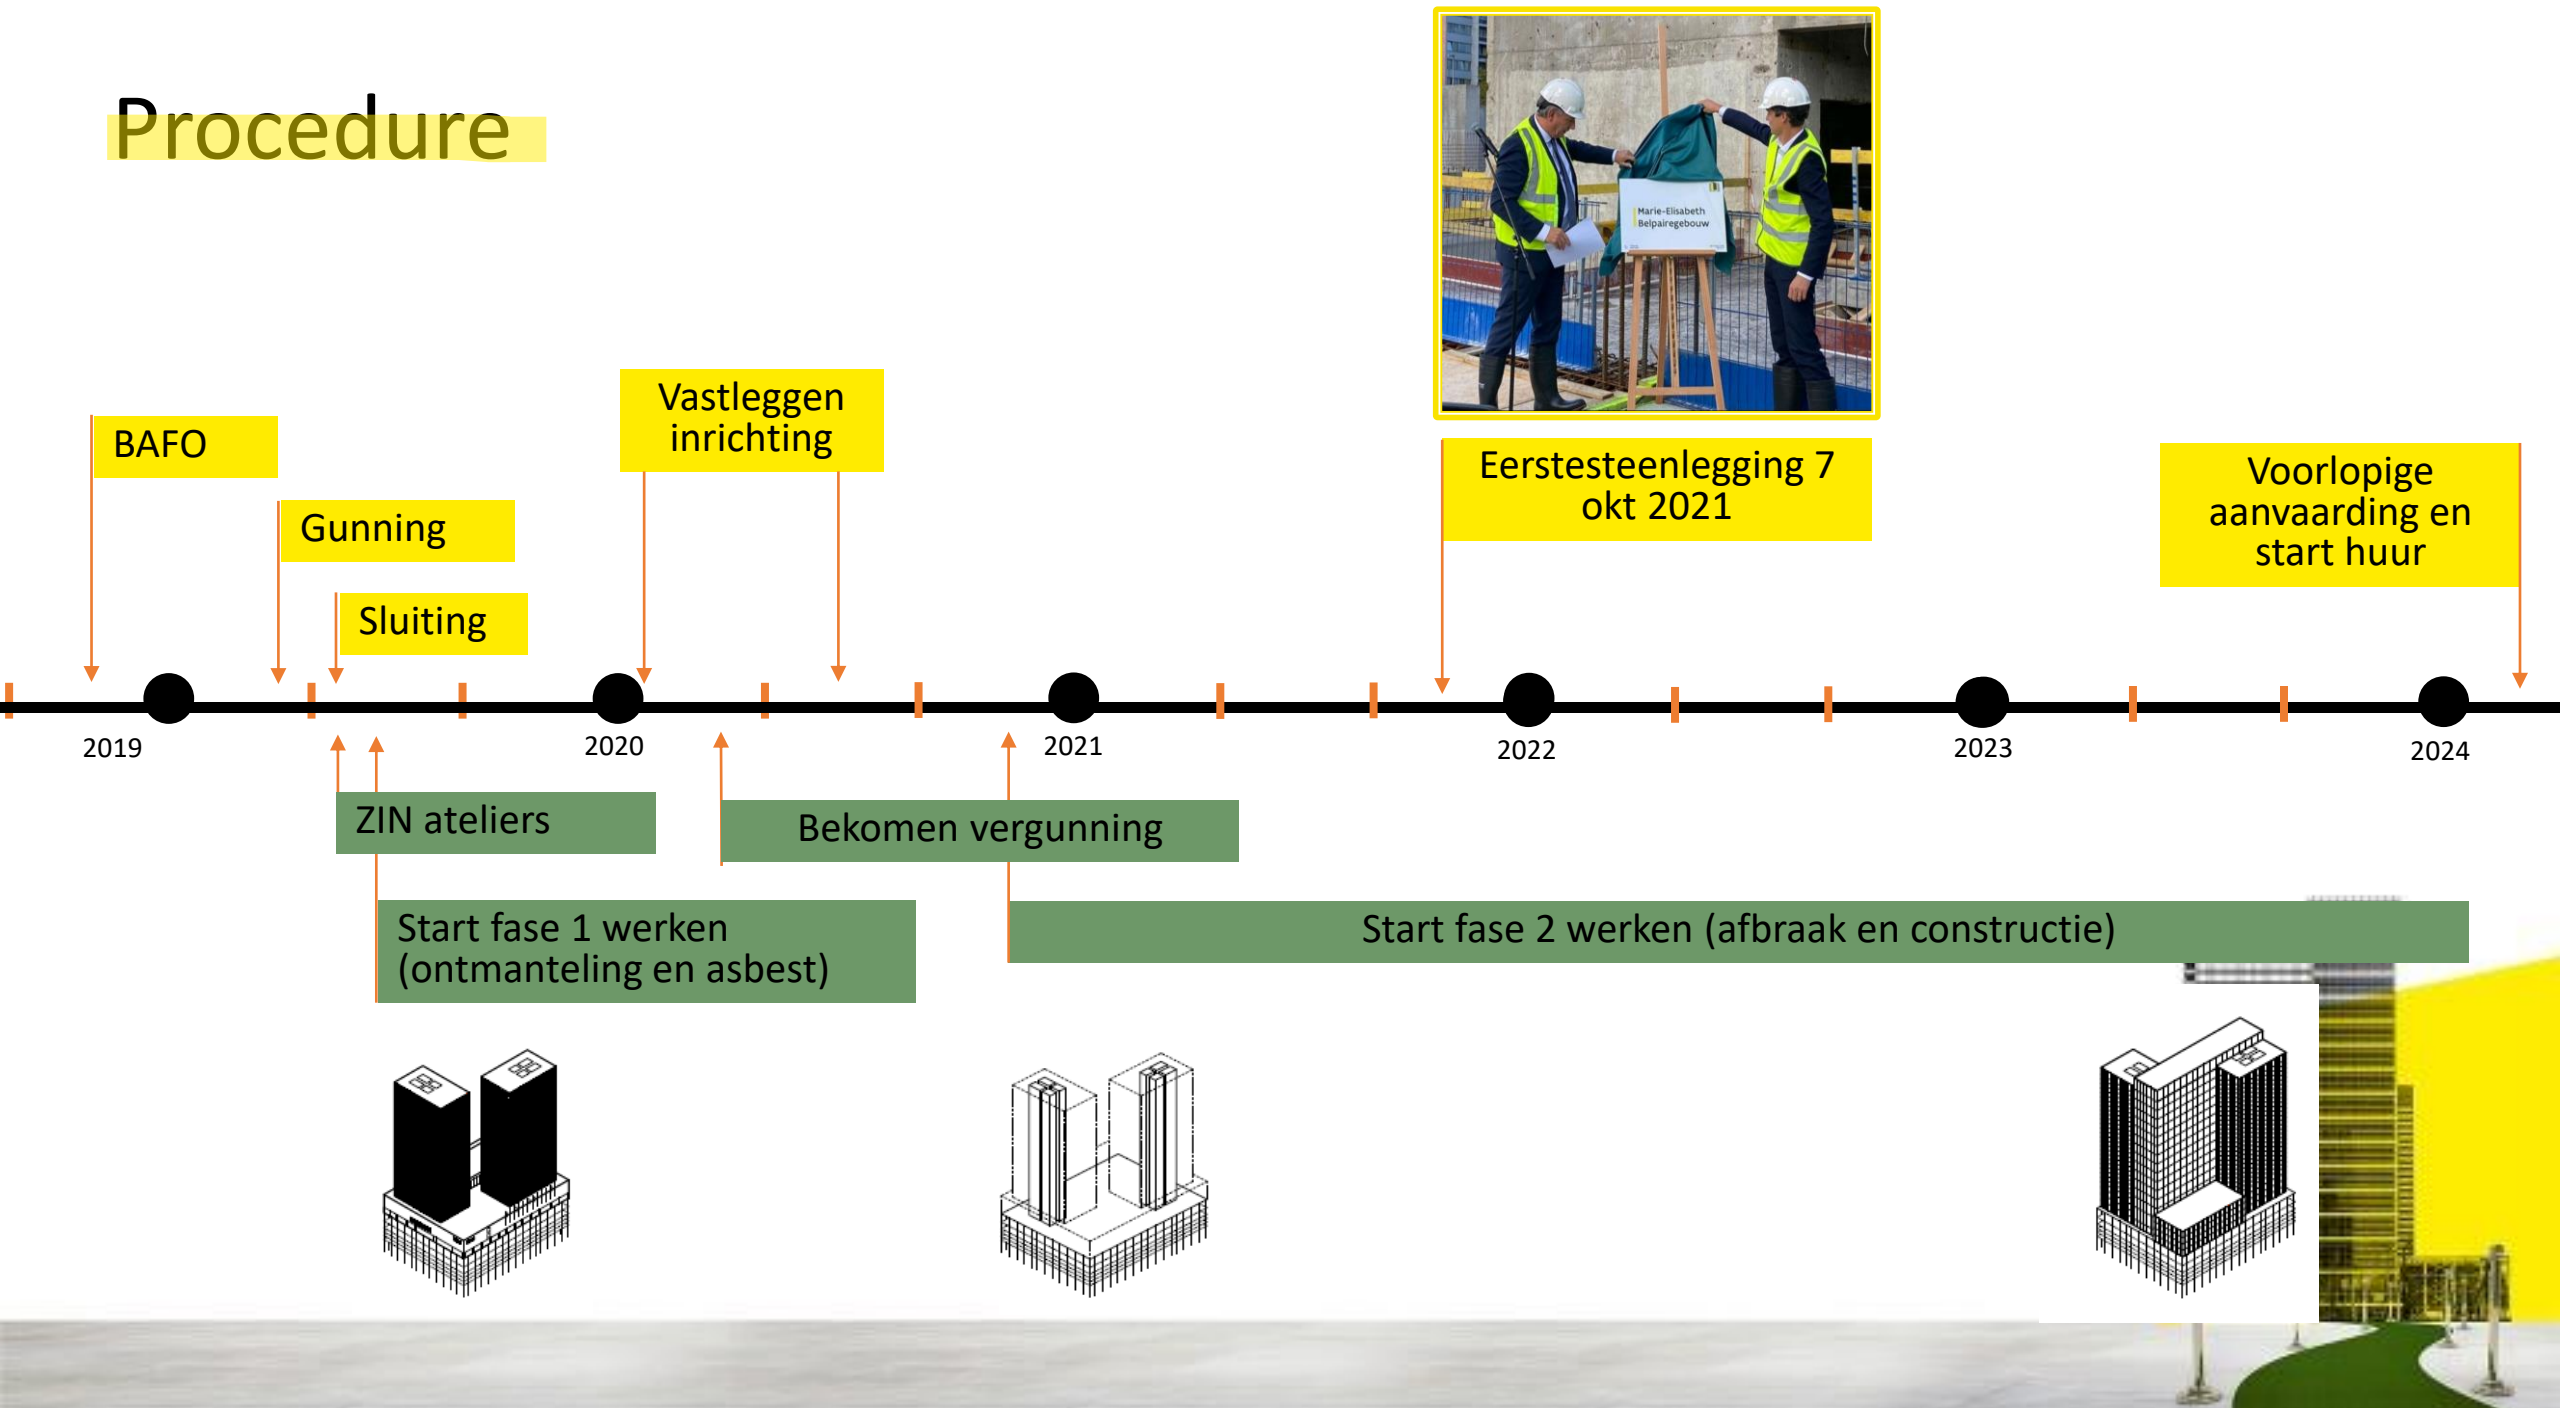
Procedure

Marie-Elisabeth Belpairegebouw

BAFO

Gunning

Sluiting

Vastleggen inrichting

Eerstesteenlegging 7 okt 2021

Voorlopige aanvaarding en start huur

2019

2020

2021

2022

2023

2024

ZIN ateliers

Bekomen vergunning

Start fase 1 werken (ontmanteling en asbest)

Start fase 2 werken (afbraak en constructie)